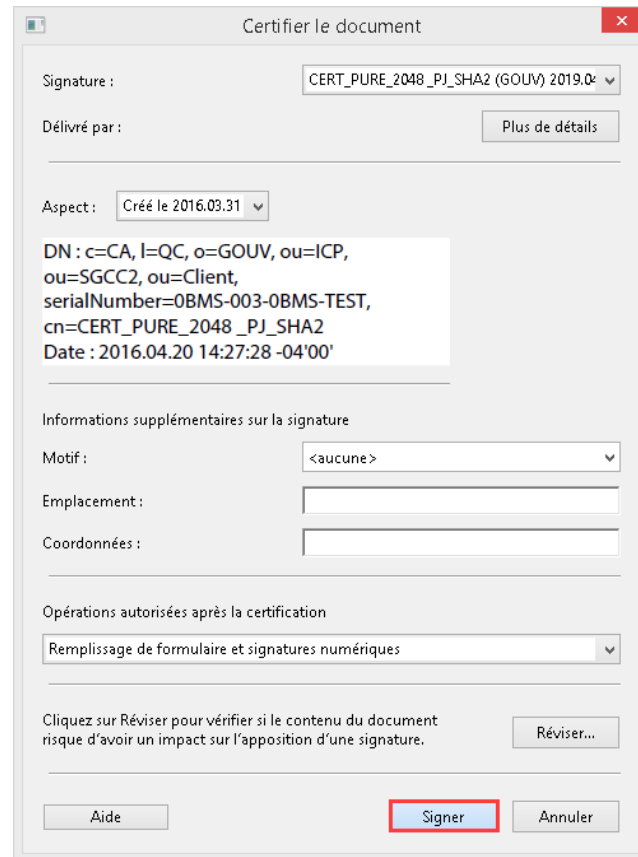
Certifier le document

Signature : CERT_PURE_2048_PJ_SHA2 (GOUV) 2019.0

Délivré par :

Plus de détails

Aspect : Créé le 2016.03.31

DN : c=CA, l=QC, o=GOUV, ou=ICP, ou=SGCC2, ou=Client, serialNumber=0BMS-003-0BMS-TEST, cn=CERT_PURE_2048 _PJ_SHA2
Date : 2016.04.20 14:27:28 -04'00'

Informations supplémentaires sur la signature

Motif : <aucune>

Emplacement :

Coordonnées :

Opérations autorisées après la certification

Remplissage de formulaire et signatures numériques

Cliquez sur Réviser pour vérifier si le contenu du document risque d'avoir un impact sur l'apposition d'une signature.

Réviser...

Aide

Signer

Annuler